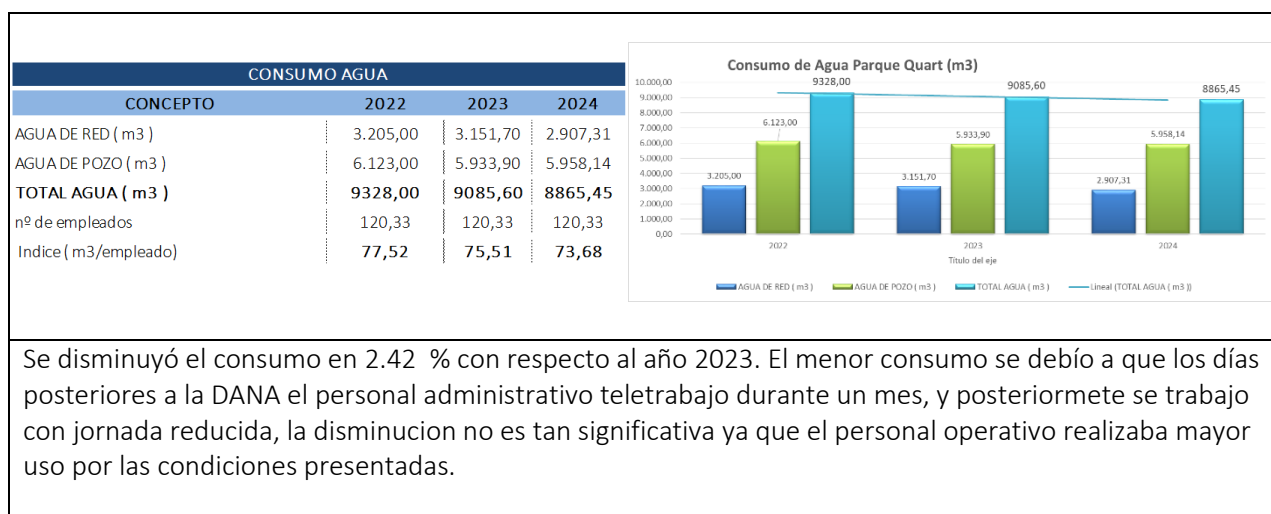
CONSUMO AGUA

| CONCEPTO | 2022 | 2023 | 2024 |
|---|---|---|---|
| AGUA DE RED ( m3 ) | 3.205,00 | 3.151,70 | 2.907,31 |
| AGUA DE POZO ( m3 ) | 6.123,00 | 5.933,90 | 5.958,14 |
| TOTAL AGUA ( m3 ) | 9328,00 | 9085,60 | 8865,45 |
| nº de empleados | 120,33 | 120,33 | 120,33 |
| Indice ( m3/empleado) | 77,52 | 75,51 | 73,68 |

Consumo de Agua Parque Quart (m3)

10.000,00
9.000,00
8.000,00
7.000,00
6.000,00
5.000,00
4.000,00
3.000,00
2.000,00
1.000,00
0,00

3.205,00
6.123,00
9328,00
3.151,70
5.933,90
9085,60
2.907,31
5.958,14
8865,45

2022
2023
2024
Título del eje

AGUA DE RED ( m3 )
AGUA DE POZO ( m3 )
TOTAL AGUA ( m3 )
Lineal (TOTAL AGUA ( m3 ))

Se disminuyó el consumo en 2.42 % con respecto al año 2023. El menor consumo se debío a que los días posteriores a la DANA el personal administrativo teletrabajo durante un mes, y posteriormete se trabajo con jornada reducida, la disminucion no es tan significativa ya que el personal operativo realizaba mayor uso por las condiciones presentadas.